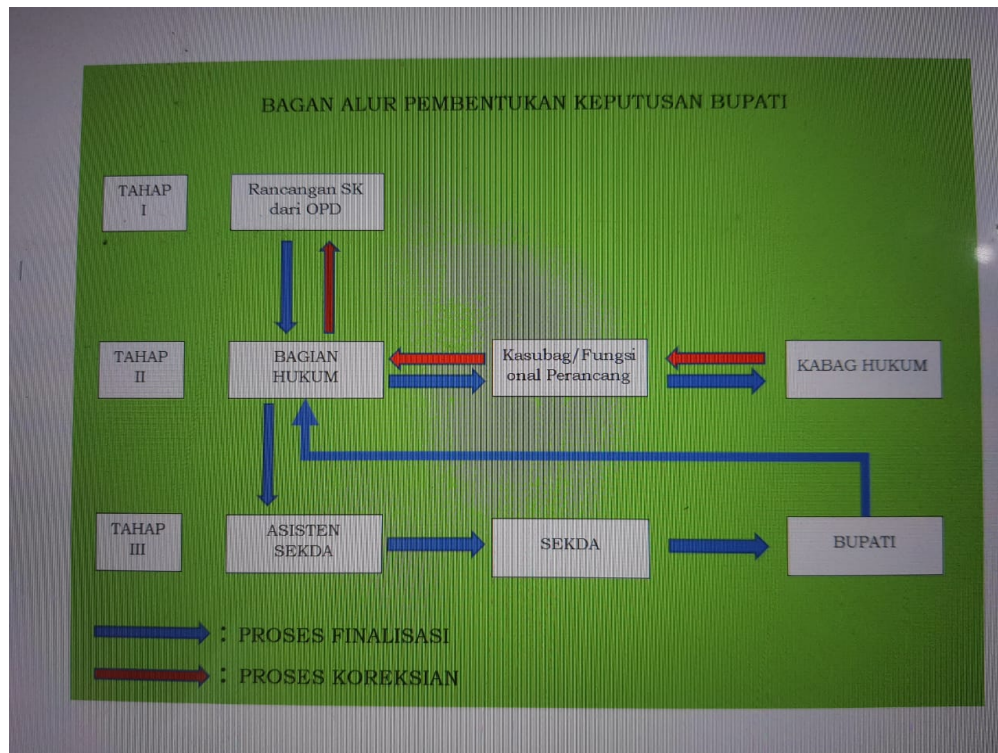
BAGAN ALUR PEMBENTUKAN KEPUTUSAN BUPATI

TAHAP I

Rancangan SK dari OPD

TAHAP II

BAGIAN HUKUM

Kasubag/Fungsional Perancang

KABAG HUKUM

TAHAP III

ASISTEN SEKDA

SEKDA

BUPATI

: PROSES FINALISASI

: PROSES KOREKSIAN